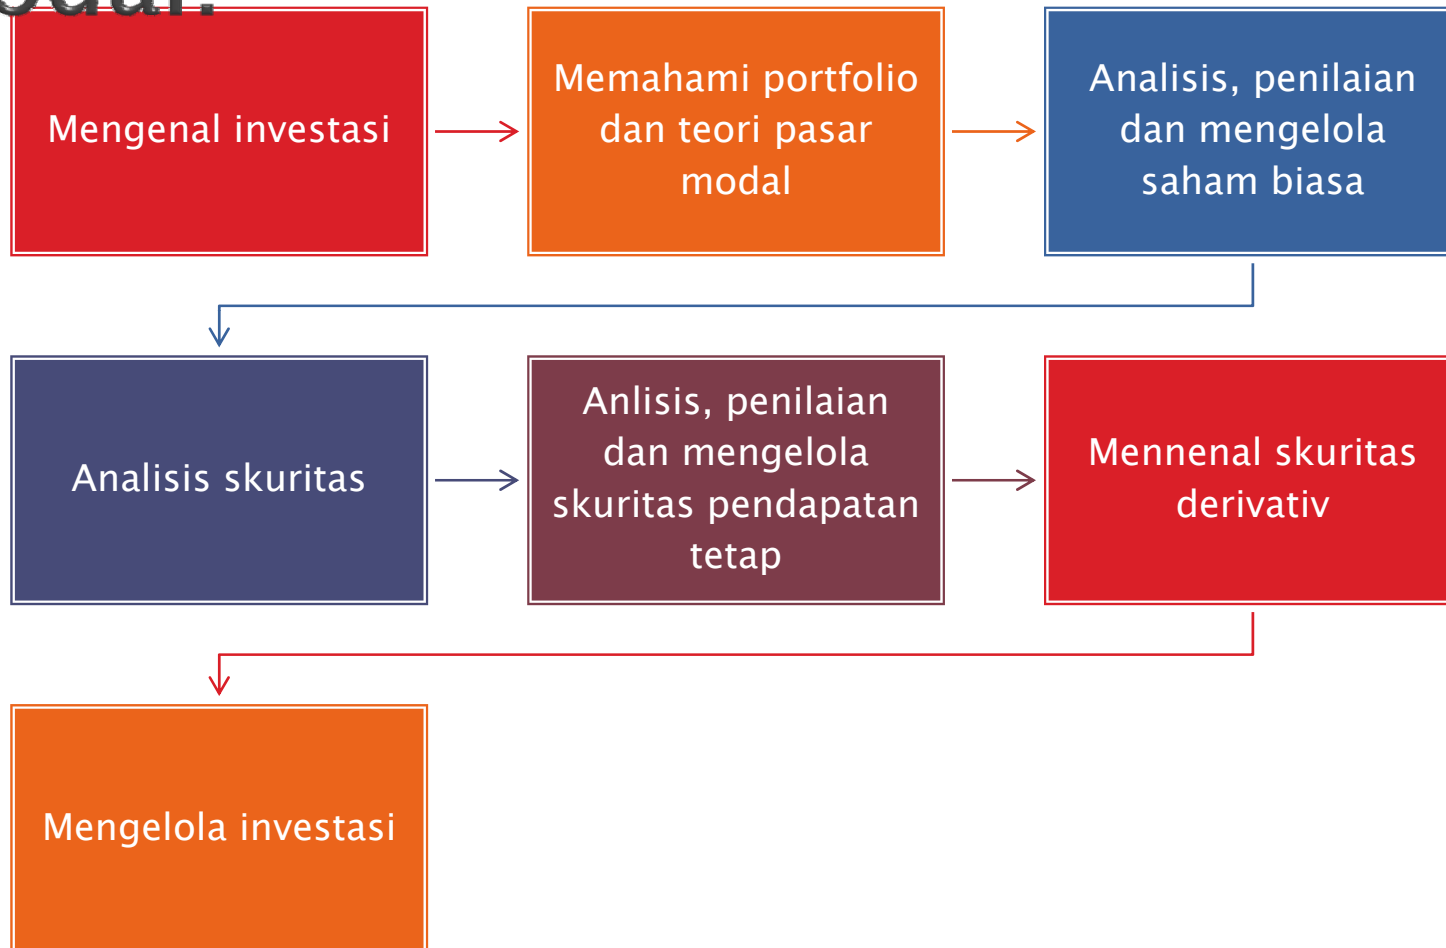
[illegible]

Mengenal investasi

Memahami portfolio dan teori pasar modal

Analisis, penilaian dan mengelola saham biasa

Analisis skuritas

Anlisis, penilaian dan mengelola skuritas pendapatan tetap

Mennenal skuritas derivativ

Mengelola investasi